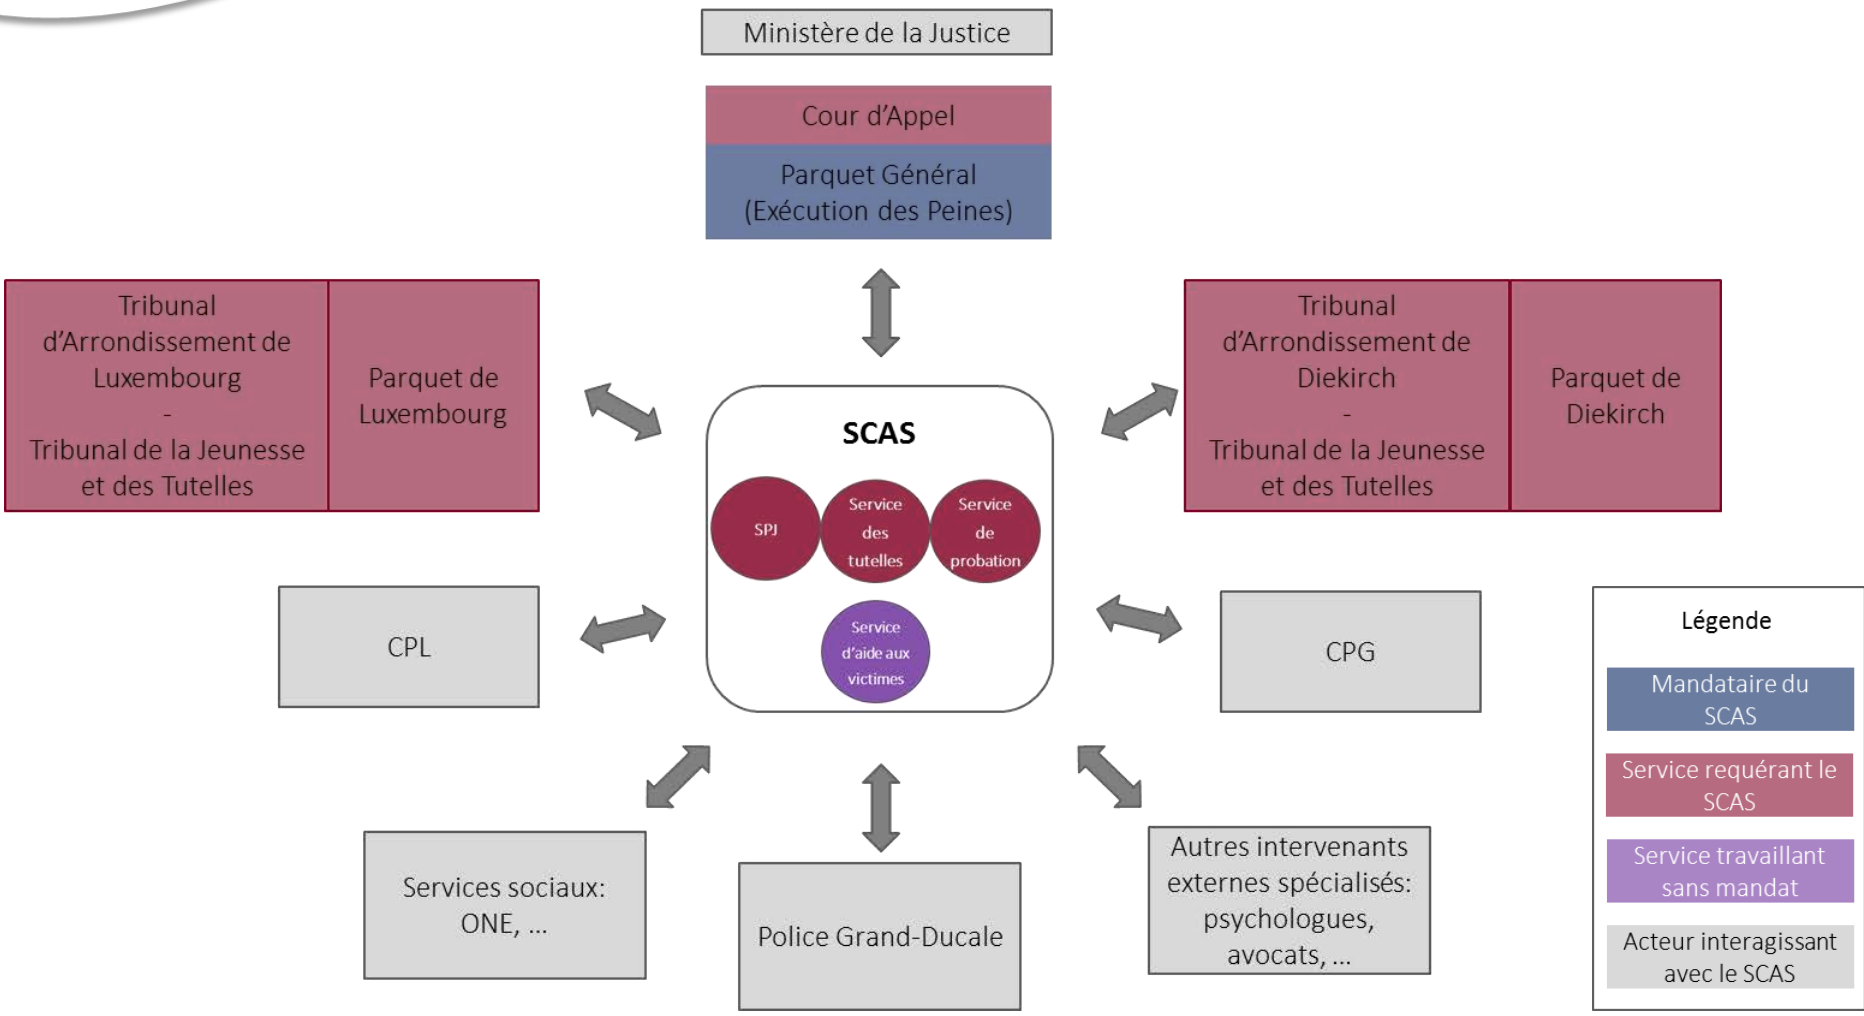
Ministère de la Justice

Cour d'Appel

Parquet Général (Exécution des Peines)

Tribunal d'Arrondissement de Luxembourg - Tribunal de la Jeunesse et des Tutelles

Parquet de Luxembourg

Tribunal d'Arrondissement de Diekirch - Tribunal de la Jeunesse et des Tutelles

Parquet de Diekirch

SCAS

SPJ

Service des tutelles

Service de probation

Service d'aide aux victimes

CPL

CPG

Légende

Mandataire du SCAS

Service requérant le SCAS

Service travaillant sans mandat

Acteur interagissant avec le SCAS

Services sociaux: ONE, ...

Police Grand-Ducale

Autres intervenants externes spécialisés: psychologues, avocats, ...